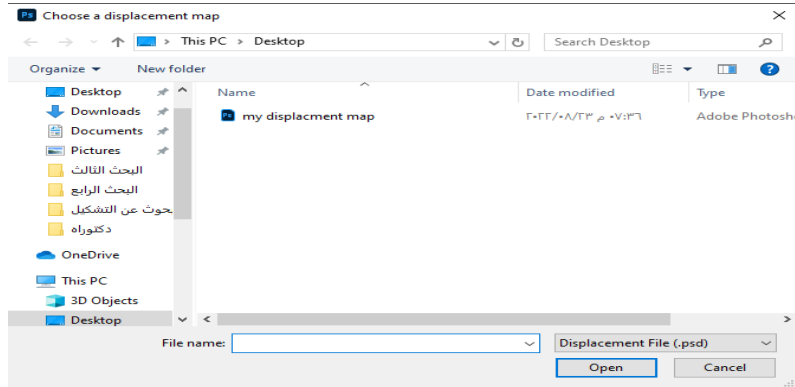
Ps Choose a displacement map

This PC > Desktop

Search Desktop

Organize ▾ New folder

Desktop
Downloads
Documents
Pictures
البحث الثالث
البحث الرابع
بحوث عن التشكيل
دكتوراه
OneDrive
This PC
3D Objects
Desktop

| Name | Date modified | Type |
|---|---|---|
| my displacment map | ٢٠٢٢/٠٨/٢٣ م ٠٧:٣٦ | Adobe Photosho |

File name:

Displacement File (.psd)

Open

Cancel